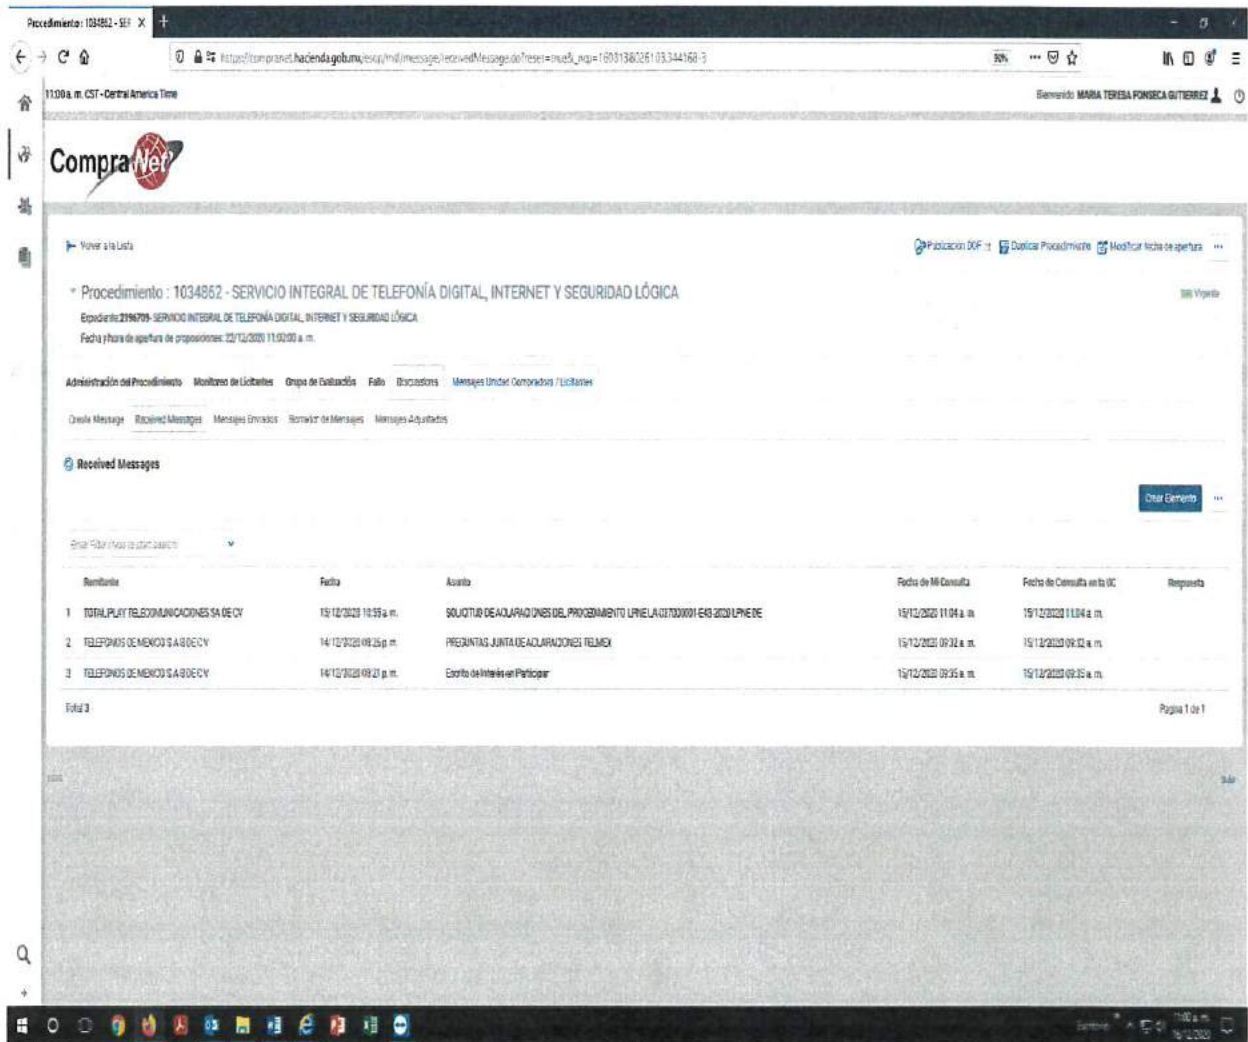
Procedimiento: 1034862 - SEF ×

https://compranet.hacienda.gob.mx/esop/toolkit/message/receivedMessage.do?reset=true&_ncp=1608138261033441683

11:00 a. m. CST - Central America Time

Bienvenido MARIA TERESA FONSECA GUTIERREZ

CompraNet

Volver a la Lista

Publicación DOF   Duplicar Procedimiento   Modificar fecha de apertura

Procedimiento : 1034862 - SERVICIO INTEGRAL DE TELEFONÍA DIGITAL, INTERNET Y SEGURIDAD LÓGICA

Vigente

Expediente 2196709 - SERVICIO INTEGRAL DE TELEFONÍA DIGITAL, INTERNET Y SEGURIDAD LÓGICA

Fecha y hora de apertura de proposiciones: 22/12/2020 11:00:00 a. m.

Administración del Procedimiento   Monitoreo de Licitantes   Grupo de Evaluación   Fallo   Discusiones   Mensajes Unidad Compradora / Licitantes

Create Message   Received Messages   Mensajes Enviados   Borrador de Mensajes   Mensajes Adjuntados

Received Messages

Crear Elemento

Enter Filter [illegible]

| | Remitente | Fecha | Asunto | Fecha de Mi Consulta | Fecha de Consulta en la UC | Respuesta |
|---|---|---|---|---|---|---|
| 1 | TOTALPLAY TELECOMUNICACIONES SA DE CV | 15/12/2020 10:59 a. m. | SOLICITUD DE ACLARACIONES DEL PROCEDIMIENTO LPNE LA-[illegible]-E43-2020 LPNE DE | 15/12/2020 11:04 a. m. | 15/12/2020 11:04 a. m. | |
| 2 | TELEFONOS DE MEXICO S A B DE C V | 14/12/2020 09:25 p. m. | PREGUNTAS JUNTA DE ACLARACIONES TELMEX | 15/12/2020 09:32 a. m. | 15/12/2020 09:32 a. m. | |
| 3 | TELEFONOS DE MEXICO S A B DE C V | 14/12/2020 09:21 p. m. | Escrito de Interés en Participar | 15/12/2020 09:35 a. m. | 15/12/2020 09:35 a. m. | |

Total 3

Página 1 de 1